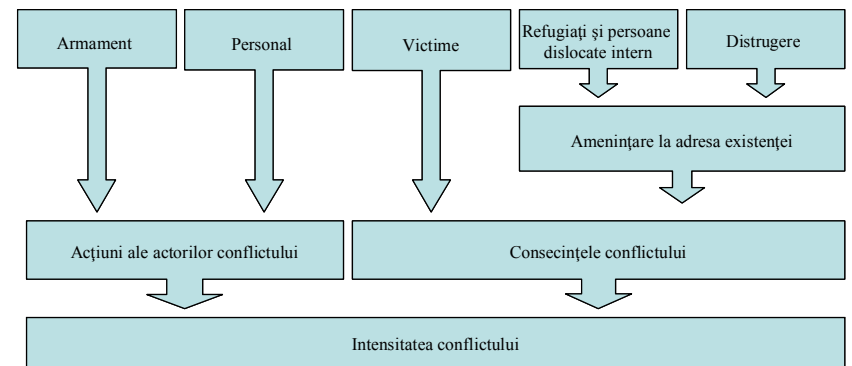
Armament

Personal

Victime

Refugiaţi şi persoane dislocate intern

Distrugere

Ameninţare la adresa existenţei

Acţiuni ale actorilor conflictului

Consecinţele conflictului

Intensitatea conflictului